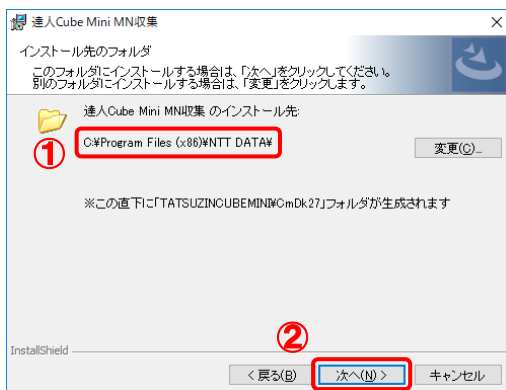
達人Cube Mini MN収集

インストール先のフォルダ

このフォルダにインストールする場合は、「次へ」をクリックしてください。
別のフォルダにインストールする場合は、「変更」をクリックします。

達人Cube Mini MN収集 のインストール先:

①

C:¥Program Files (x86)¥NTT DATA¥

変更(C)...

※この直下に「TATSUZINCUBEMINI¥CmDk27」フォルダが生成されます

InstallShield

②

< 戻る(B)

次へ(N) >

キャンセル